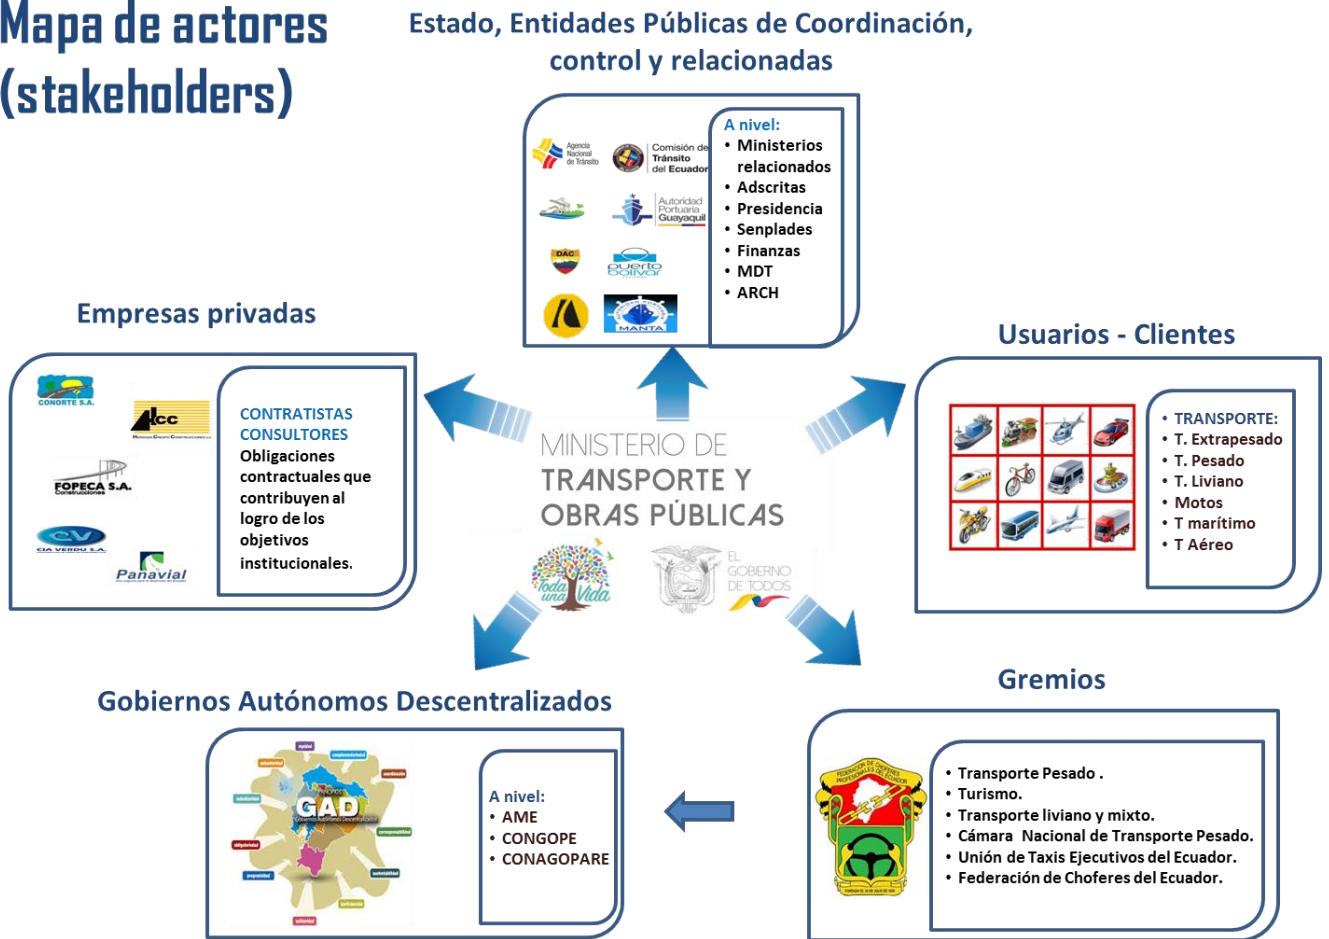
Mapa de actores (stakeholders)

Estado, Entidades Públicas de Coordinación, control y relacionadas

Agencia Nacional de Tránsito
Comisión de Tránsito del Ecuador
Autoridad Portuaria Guayaquil
DAC
puerto bolívar
MANTA

A nivel:
• Ministerios relacionados
• Adscritas
• Presidencia
• Senplades
• Finanzas
• MDT
• ARCH

Empresas privadas

CONORTE S.A.
ACC
FOPECA S.A.
CIA VERDU S.A.
Panavial

CONTRATISTAS
CONSULTORES
Obligaciones contractuales que contribuyen al logro de los objetivos institucionales.

MINISTERIO DE TRANSPORTE Y OBRAS PÚBLICAS

Toda una Vida
EL GOBIERNO DE TODOS

Usuarios - Clientes

• TRANSPORTE:
• T. Extrapesado
• T. Pesado
• T. Liviano
• Motos
• T marítimo
• T Aéreo

Gobiernos Autónomos Descentralizados

GAD

A nivel:
• AME
• CONGOPE
• CONAGOPARE

Gremios

FEDERACIÓN DE CHOFERES PROFESIONALES DEL ECUADOR

• Transporte Pesado .
• Turismo.
• Transporte liviano y mixto.
• Cámara Nacional de Transporte Pesado.
• Unión de Taxis Ejecutivos del Ecuador.
• Federación de Choferes del Ecuador.